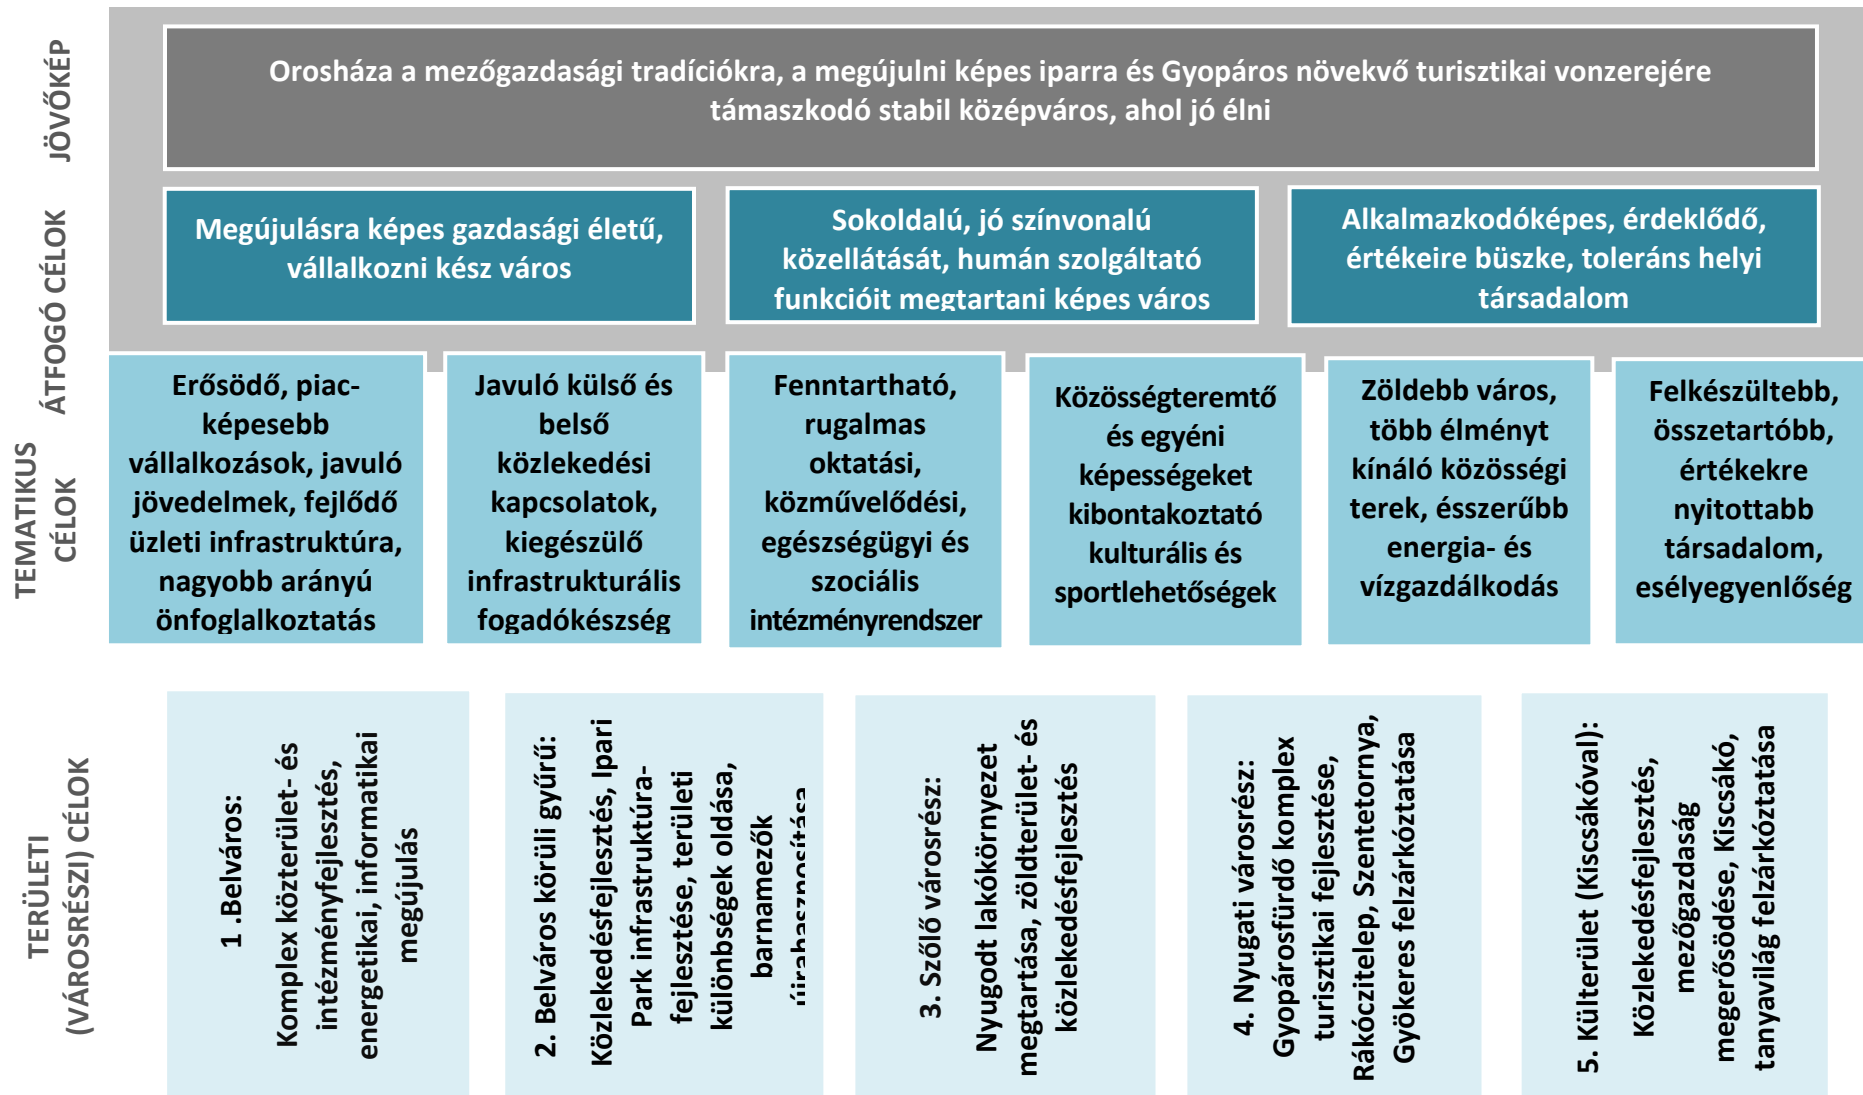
JÖVŐKÉP

Orosháza a mezőgazdasági tradíciókra, a megújulni képes iparra és Gyopáros növekvő turisztikai vonzerejére támaszkodó stabil középváros, ahol jó élni

ÁTFOGÓ CÉLOK

Megújulásra képes gazdasági életű, vállalkozni kész város

Sokoldalú, jó színvonalú közellátását, humán szolgáltató funkcióit megtartani képes város

Alkalmazkodóképes, érdeklődő, értékeire büszke, toleráns helyi társadalom

TEMATIKUS CÉLOK

Erősödő, piacképesebb vállalkozások, javuló jövedelmek, fejlődő üzleti infrastruktúra, nagyobb arányú önfoglalkoztatás

Javuló külső és belső közlekedési kapcsolatok, kiegészülő infrastrukturális fogadókészség

Fenntartható, rugalmas oktatási, közművelődési, egészségügyi és szociális intézményrendszer

Közösségteremtő és egyéni képességeket kibontakoztató kulturális és sportlehetőségek

Zöldebb város, több élményt kínáló közösségi terek, ésszerűbb energia- és vízgazdálkodás

Felkészültebb, összetartóbb, értékekre nyitottabb társadalom, esélyegyenlőség

TERÜLETI (VÁROSRÉSZI) CÉLOK

1 .Belváros: Komplex közterület- és intézményfejlesztés, energetikai, informatikai megújulás

2. Belváros körüli gyűrű: Közlekedésfejlesztés, Ipari Park infrastruktúra-fejlesztése, területi különbségek oldása, barnamezők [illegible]

3. Szőlő városrész: Nyugodt lakókörnyezet megtartása, zöldterület- és közlekedésfejlesztés

4. Nyugati városrész: Gyopárosfürdő komplex turisztikai fejlesztése, Rákóczitelep, Szentetornya, Gyökeres felzárkóztatása

5. Külterület (Kiscsákóval): Közlekedésfejlesztés, mezőgazdaság megerősödése, Kiscsákó, tanyavilág felzárkóztatása